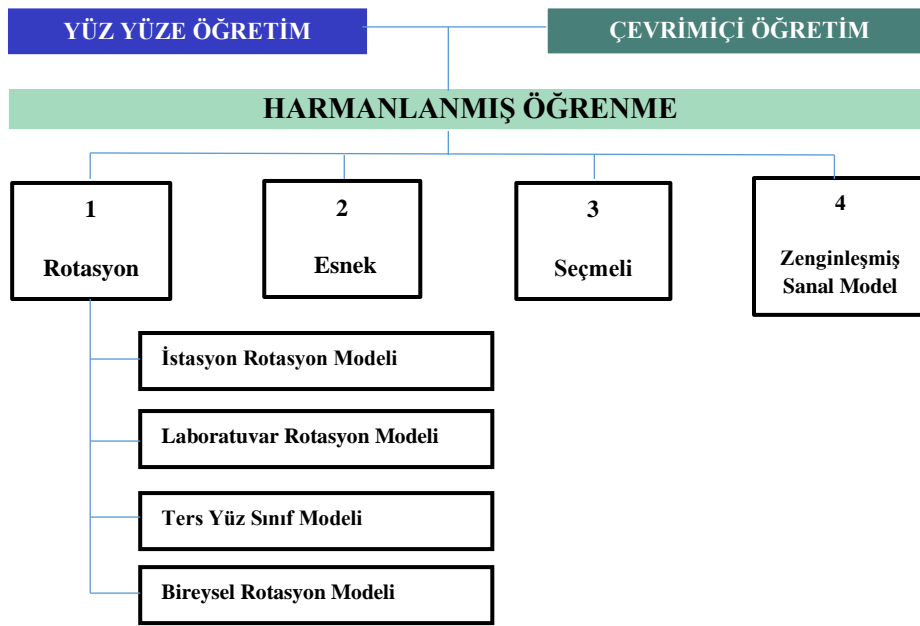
YÜZ YÜZE ÖĞRETİM

ÇEVRİMİÇİ ÖĞRETİM

HARMANLANMIŞ ÖĞRENME

1

Rotasyon

2

Esnek

3

Seçmeli

4

Zenginleşmiş Sanal Model

İstasyon Rotasyon Modeli

Laboratuvar Rotasyon Modeli

Ters Yüz Sınıf Modeli

Bireysel Rotasyon Modeli